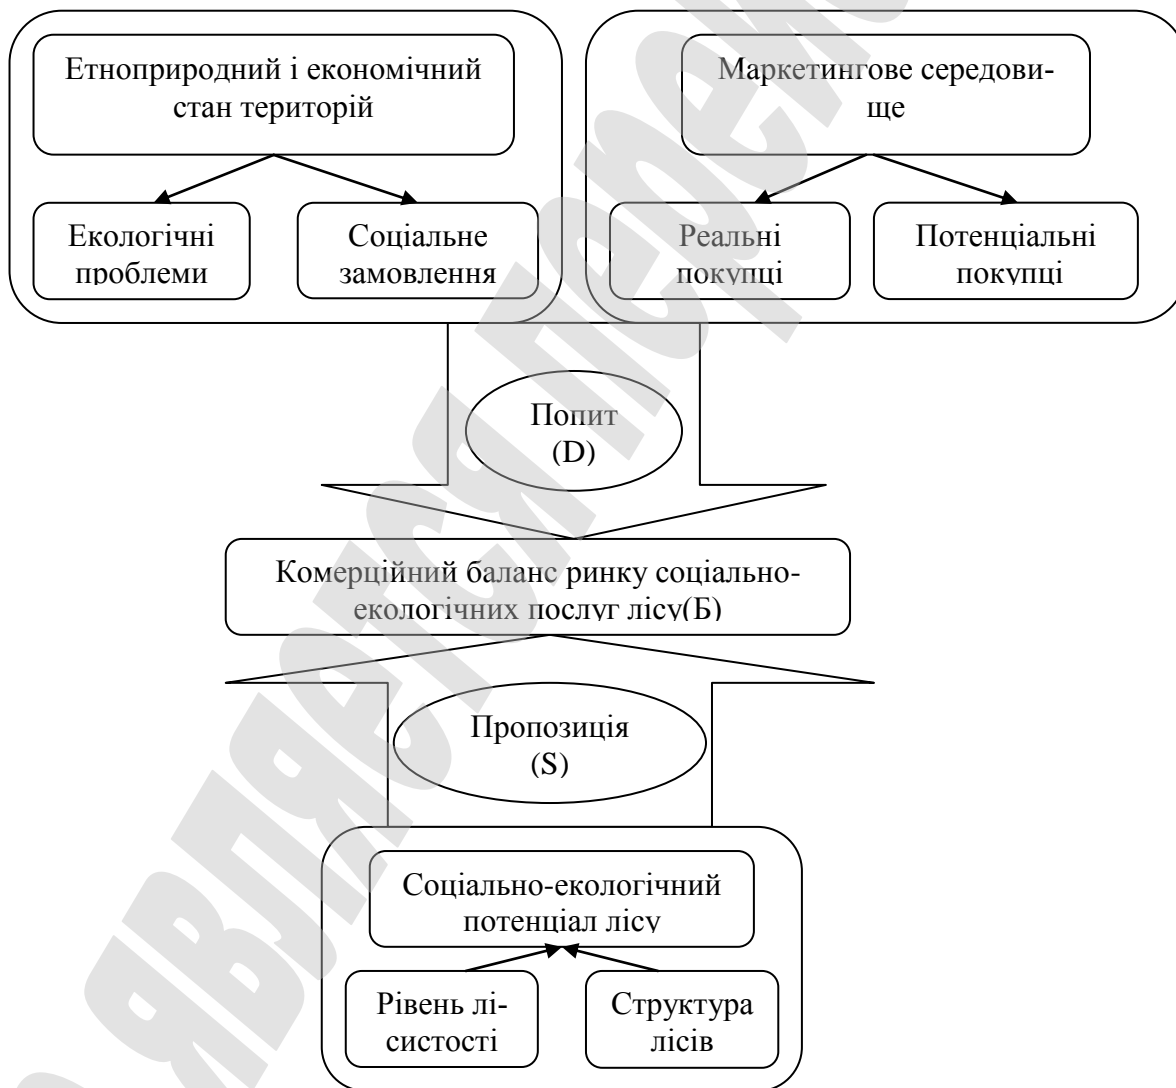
Етноприродний і економічний стан територій

Екологічні проблеми

Соціальне замовлення

Маркетингове середовище

Реальні покупці

Потенціальні покупці

Попит (D)

Комерційний баланс ринку соціально-екологічних послуг лісу(Б)

Пропозиція (S)

Соціально-екологічний потенціал лісу

Рівень лісистості

Структура лісів